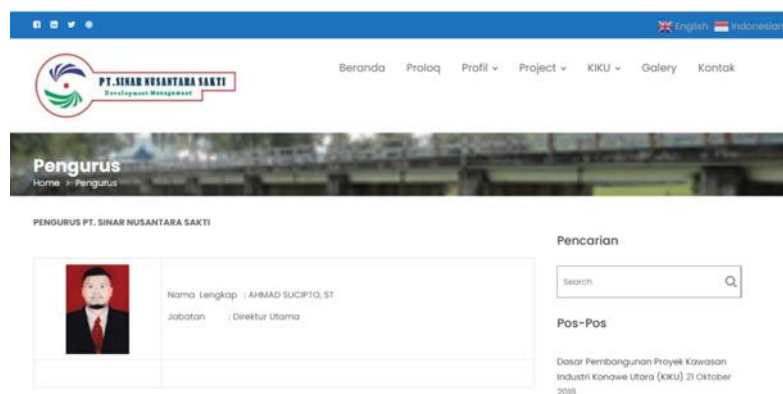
English Indonesian

PT. SINAR NUSANTARA SAKTI
Development Management

Beranda Proloq Profil Project KIKU Galery Kontak

Pengurus
Home > Pengurus

PENGURUS PT. SINAR NUSANTARA SAKTI

| | |
|---|---|
| | Nama Lengkap : AHMAD SUCIPTO, ST<br>Jabatan : Direktur Utama |
| | |

Pencarian

Search

Pos-Pos

Dasar Pembangunan Proyek Kawasan Industri Konawe Utara (KIKU) 21 Oktober 2018